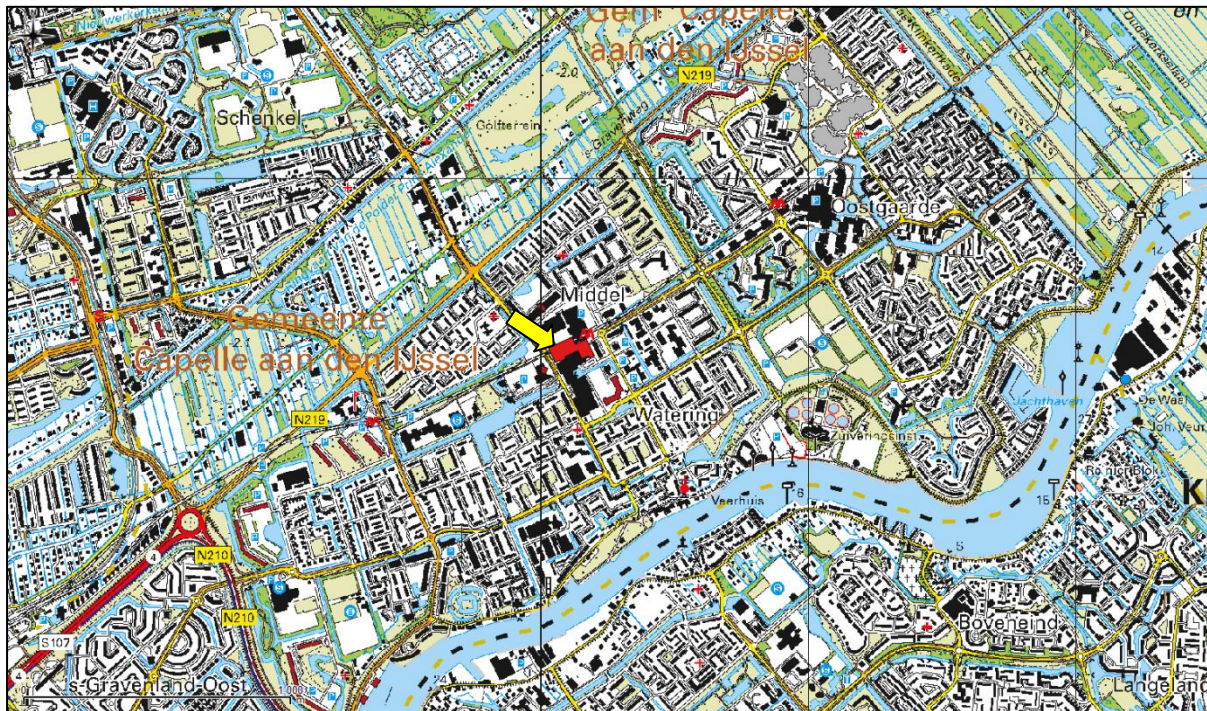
Gem. Capelle aan den IJssel

N219

Schenkel

Golfterrein

Oostgaarde

Middel

Gemeente Capelle aan den IJssel

N219

Watering

Zuiveringsinst.

Jachthaven

De Wasl

Veerhuis

15

5

Kl

N210

N210

S107

's-Gravenland-Oost

Boveneind

Langeland